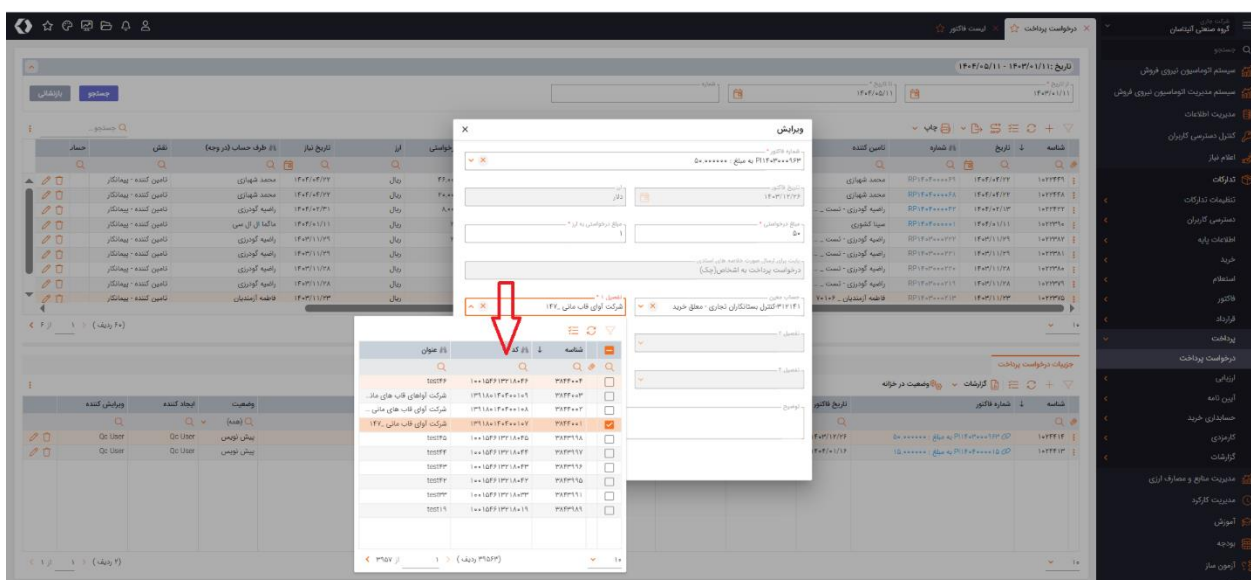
شرکت مادر
گروه صنعتی الیاف

درخواست پرداخت
لیست فاکتور

جستجو
سیستم اتوماسیون نیروی فروش
سیستم مدیریت اتوماسیون نیروی فروش
مدیریت اطلاعات
کنترل دسترسی کاربران
اعلام نیاز
تدارکات
تنظیمات تدارکات
دسترسی کاربران
اطلاعات پایه
خرید
استعلام
فاکتور
قرارداد
پرداخت
درخواست پرداخت
ارزیابی
آیین نامه
حسابداری خرید
کارمزدی
گزارشات
مدیریت منابع و مصارف ارزی
مدیریت کارکرد
آموزش
بودجه
آزمون ساز

تاریخ: ۱۴۰۴/۰۵/۱۱ - ۱۴۰۳/۰۱/۱۱
جستجو
بازنشانی

شناسه | تاریخ | شماره | تامین کننده | درخواستی | ارز | تاریخ نیاز | طرف حساب (در وجه) | نقش | حساب

محمد شهبازی | ریال | ۱۴۰۳/۰۳/۲۲ | محمد شهبازی | تامین کننده - پیمانکار
محمد شهبازی | ریال | ۱۴۰۳/۰۳/۲۲ | محمد شهبازی | تامین کننده - پیمانکار
راضیه گودرزی - تست | ریال | ۱۴۰۳/۰۳/۱۱ | راضیه گودرزی | تامین کننده - پیمانکار
سیما کشوری | ریال | ۱۴۰۳/۰۱/۱۱ | ماکما ال ال سی | تامین کننده - پیمانکار
راضیه گودرزی - تست | ریال | ۱۴۰۳/۱۱/۲۹ | راضیه گودرزی | تامین کننده - پیمانکار
راضیه گودرزی - تست | ریال | ۱۴۰۳/۱۱/۲۹ | راضیه گودرزی | تامین کننده - پیمانکار
راضیه گودرزی - تست | ریال | ۱۴۰۳/۱۱/۲۸ | راضیه گودرزی | تامین کننده - پیمانکار
راضیه گودرزی - تست | ریال | ۱۴۰۳/۱۱/۲۸ | راضیه گودرزی | تامین کننده - پیمانکار
فاطمه آزمندیان | ریال | ۱۴۰۳/۱۱/۲۳ | فاطمه آزمندیان | تامین کننده - پیمانکار

(۴۰ ردیف)

ویرایش
شماره فاکتور *
PI۱۴۰۳۰۰۰۰۹۶۳ به مبلغ : ۵۰،۰۰۰۰۰۰
تاریخ فاکتور
۱۴۰۳/۱۲/۲۲
ارز
دلار
مبلغ درخواستی *
۵۰
مبلغ درخواستی به ارز *
۱
بابت برای ارسال صورت خلاصه های اسناد
درخواست پرداخت به اشخاص(چک)
حساب معین *
۳۱۲۱۴۱ کنترل بستانکاران تجاری - معلق خرید
تفصیل ۱ *
شرکت آوای قاب مانی ۱۴۷...
تفصیل ۲
تفصیل ۳
توضیح

شناسه | کد | عنوان
۳۸۴۳۰۰۴ | ۱۰۰۱۵۴۶۱۳۲۱۸۰۴۲ | test۴۲
۳۸۴۳۰۰۳ | ۱۳۹۱۸۰۱۴۰۴۰۰۱۰۹ | شرکت آوای قاب مان...
۳۸۴۳۰۰۲ | ۱۳۹۱۸۰۱۴۰۴۰۰۱۰۸ | شرکت آوای قاب های مان...
۳۸۴۳۰۰۱ | ۱۳۹۱۸۰۱۴۰۴۰۰۱۰۷ | شرکت آوای قاب مانی ۱۴۷...
۳۸۴۳۹۹۸ | ۱۰۰۱۵۴۶۱۳۲۱۸۰۴۵ | test۴۵
۳۸۴۳۹۹۷ | ۱۰۰۱۵۴۶۱۳۲۱۸۰۴۴ | test۴۴
۳۸۴۳۹۹۶ | ۱۰۰۱۵۴۶۱۳۲۱۸۰۴۳ | test۴۳
۳۸۴۳۹۹۵ | ۱۰۰۱۵۴۶۱۳۲۱۸۰۴۲ | test۴۲
۳۸۴۳۹۹۱ | ۱۰۰۱۵۴۶۱۳۲۱۸۰۳۳ | test۳۳
۳۸۴۳۹۸۹ | ۱۰۰۱۵۴۶۱۳۲۱۸۰۱۹ | test۱۹

(۳۹۵۶۳ ردیف)
۳۹۵۷

جزییات درخواست پرداخت
گزارشات
وضعیت در خزانه

شناسه | شماره فاکتور | تاریخ فاکتور | وضعیت | ایجاد کننده | ویرایش کننده
PI۱۴۰۳۰۰۰۰۹۶۳ به مبلغ : ۵۰،۰۰۰۰۰۰ | ۱۴۰۳/۱۲/۲۲ | پیش نویس | Qc User | Qc User
PI۱۴۰۳۰۰۰۰۱۵ به مبلغ : ۱۵،۰۰۰۰۰۰ | ۱۴۰۳/۰۱/۱۴ | پیش نویس | Qc User | Qc User

(۲ ردیف)